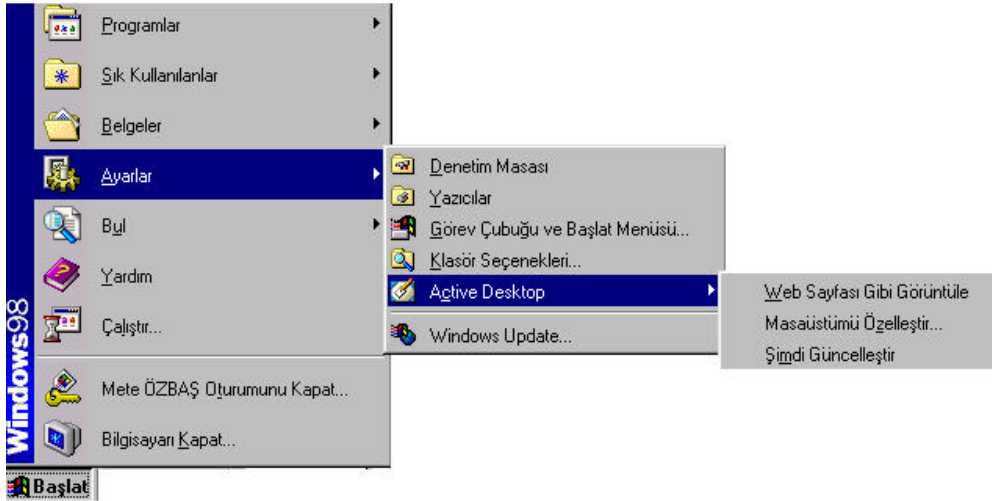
Windows98

Programlar

Sık Kullanılanlar

Belgeler

Ayarlar

Bul

Yardım

Çalıştır...

Mete ÖZBAŞ Oturumunu Kapat...

Bilgisayarı Kapat...

Denetim Masası

Yazıcılar

Görev Çubuğu ve Başlat Menüsü...

Klasör Seçenekleri...

Active Desktop

Windows Update...

Web Sayfası Gibi Görüntüle

Masaüstümü Özelleştir...

Şimdi Güncelleştir

Başlat